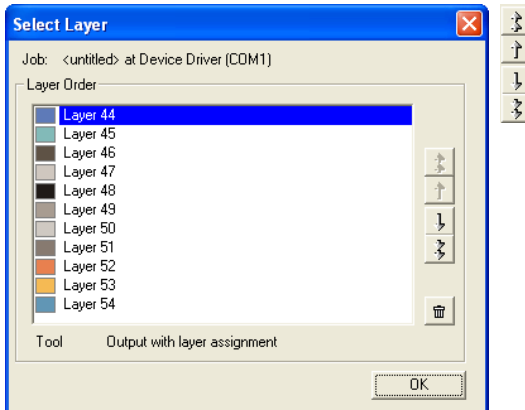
Select Layer

Job: <untitled> at Device Driver (COM1)

Layer Order

Layer 44
Layer 45
Layer 46
Layer 47
Layer 48
Layer 49
Layer 50
Layer 51
Layer 52
Layer 53
Layer 54

Tool Output with layer assignment

OK